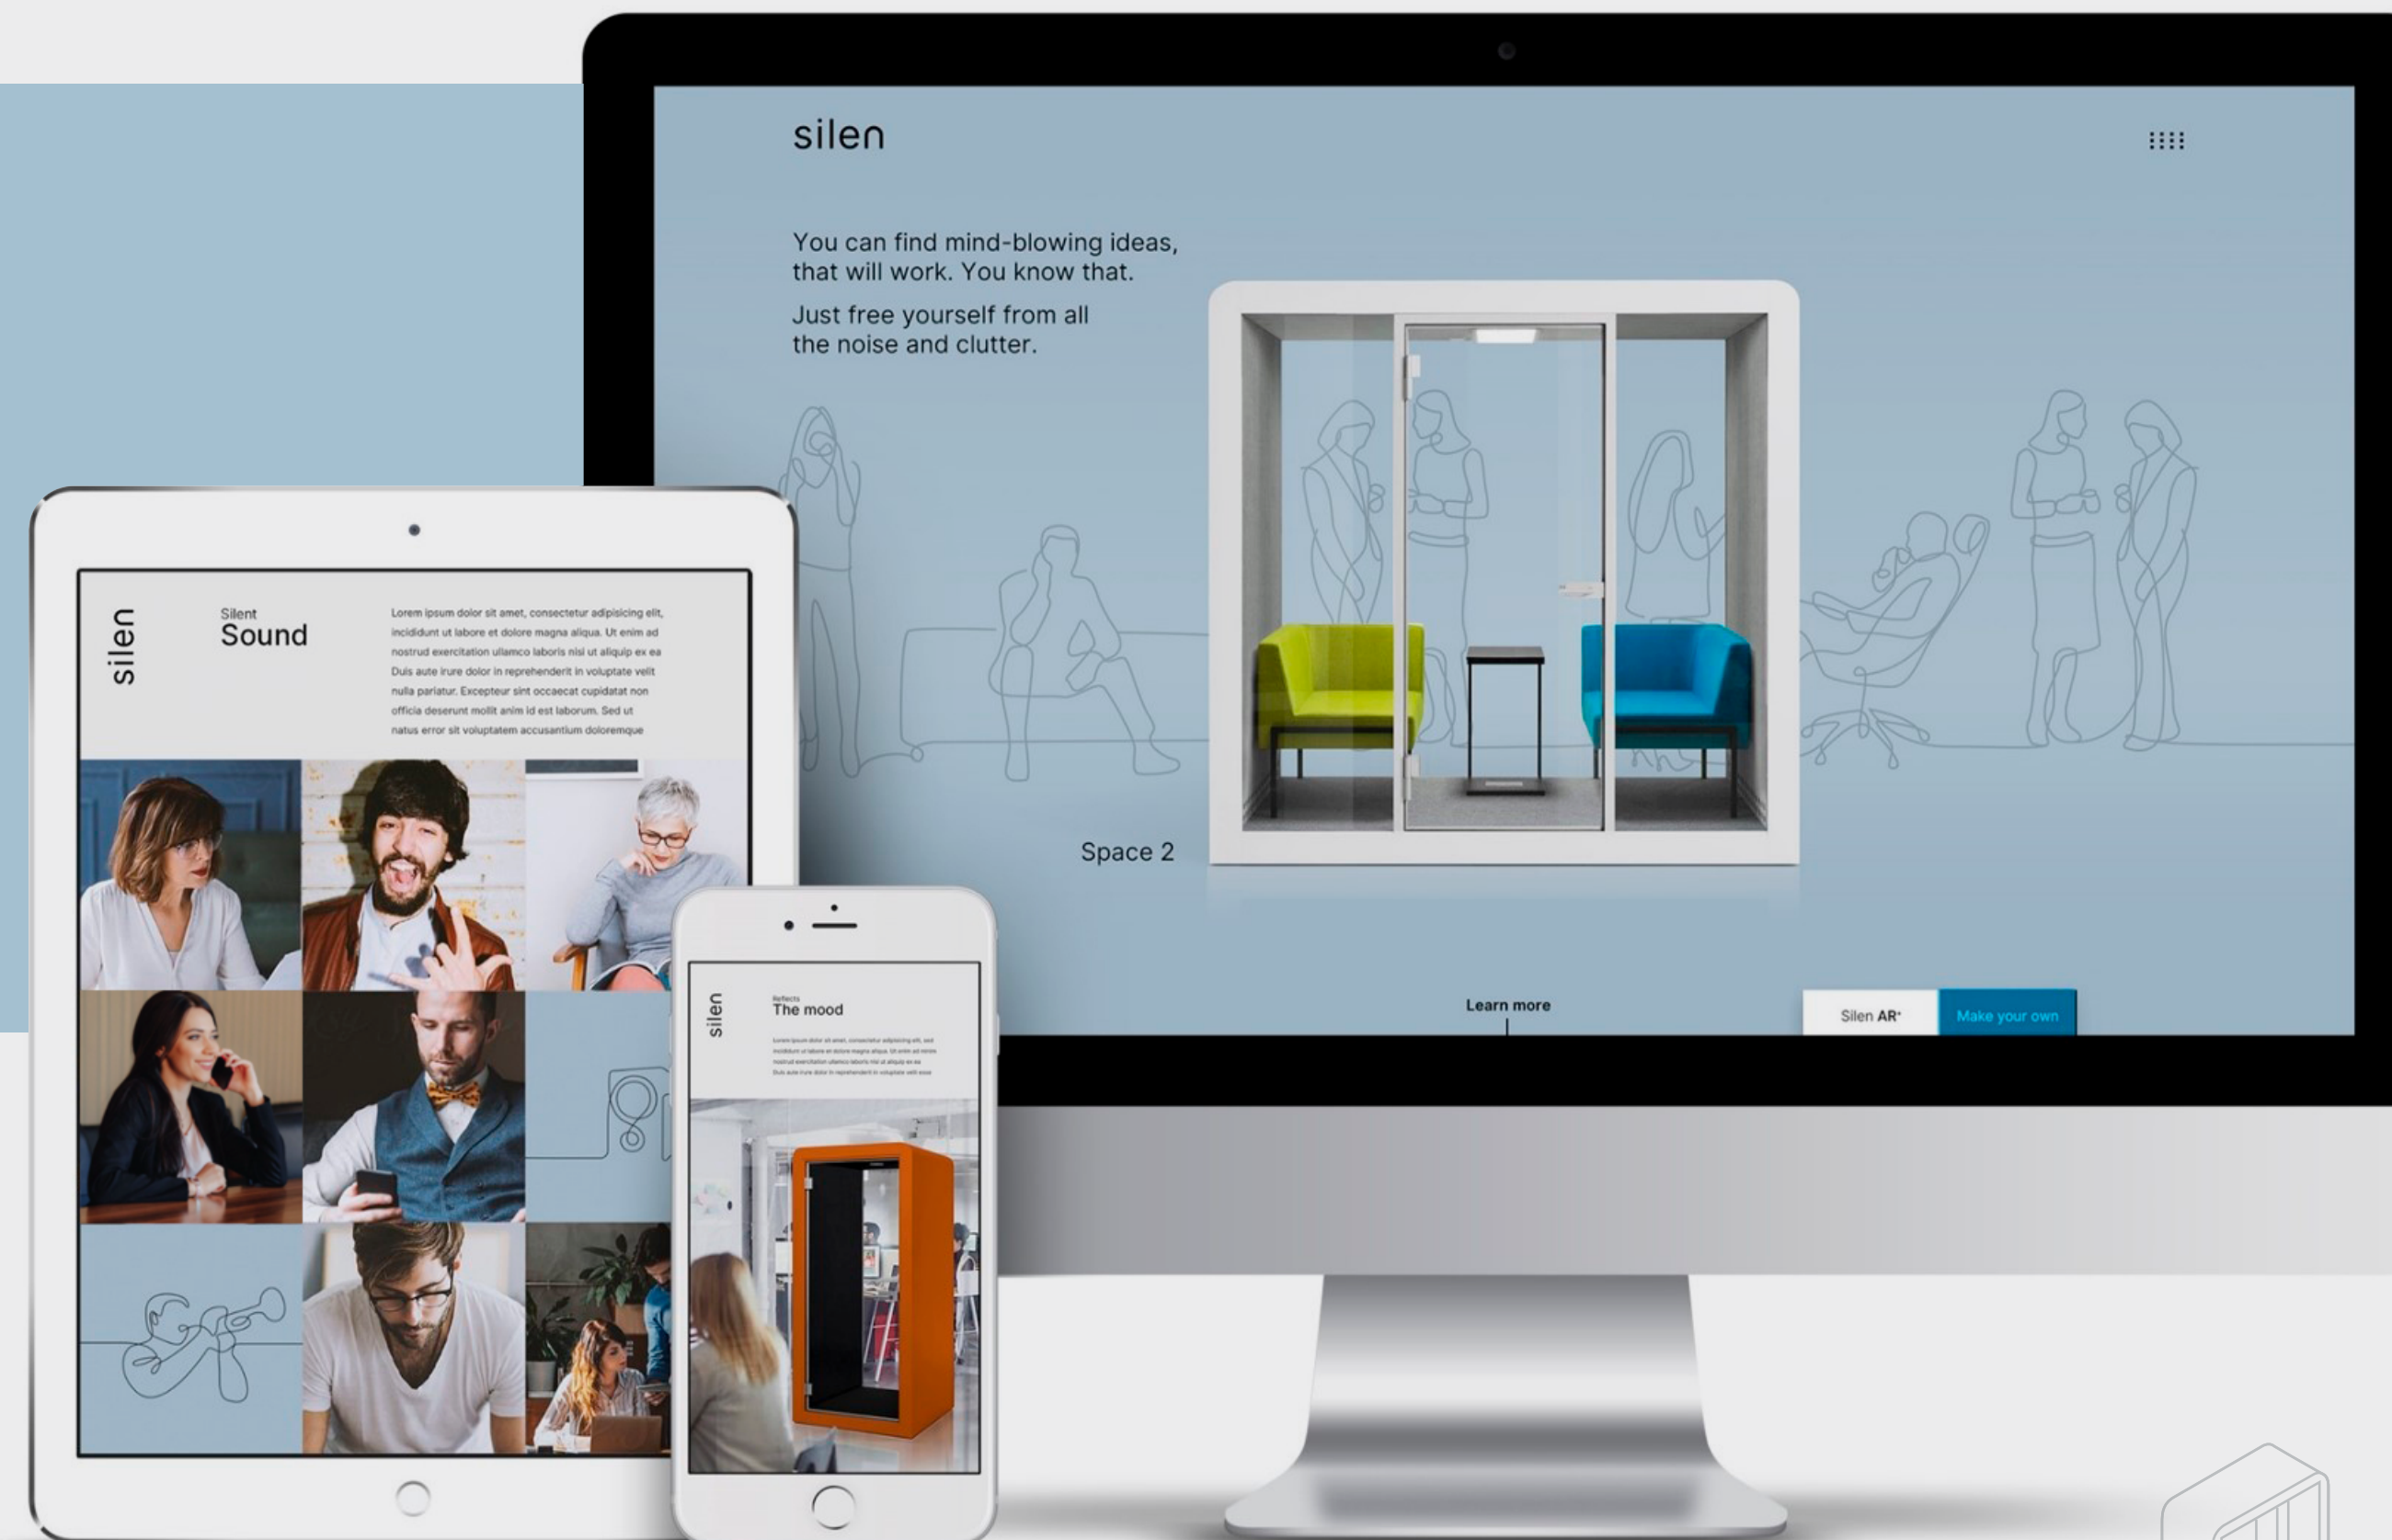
silen

You can find mind-blowing ideas, that will work. You know that.

Just free yourself from all the noise and clutter.

Space 2

Learn more

Silen AR+

Make your own

silen

Silent
Sound

Lorem ipsum dolor sit amet, consectetur adipisicing elit, incididunt ut labore et dolore magna aliqua. Ut enim ad nostrud exercitation ullamco laboris nisi ut aliquip ex ea Duis aute irure dolor in reprehenderit in voluptate velit nulla pariatur. Excepteur sint occaecat cupidatat non officia deserunt mollit anim id est laborum. Sed ut natus error sit voluptatem accusantium doloremque

silen

Reflects
The mood

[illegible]